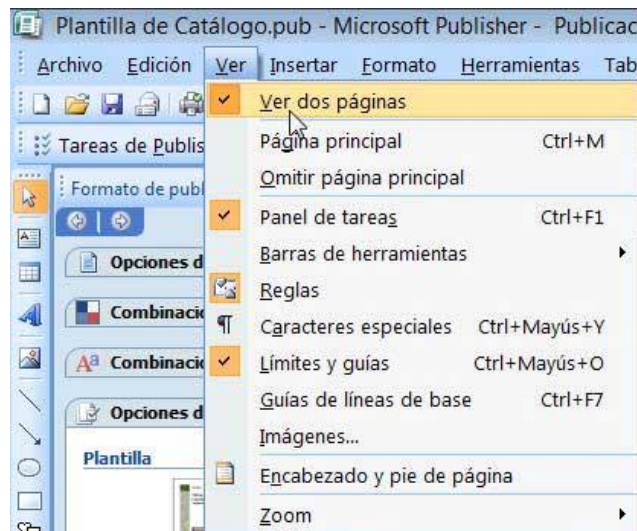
Plantilla de Catálogo.pub - Microsoft Publisher - Publicac

Archivo Edición Ver Insertar Formato Herramientas Tab

Tareas de Publis

Formato de publ

Opciones d

Combinacio

Combinacio

Opciones d

Plantilla

Ver dos páginas
Página principal Ctrl+M
Omitir página principal
Panel de tareas Ctrl+F1
Barras de herramientas
Reglas
Caracteres especiales Ctrl+Mayús+Y
Límites y guías Ctrl+Mayús+O
Guías de líneas de base Ctrl+F7
Imágenes...
Encabezado y pie de página
Zoom